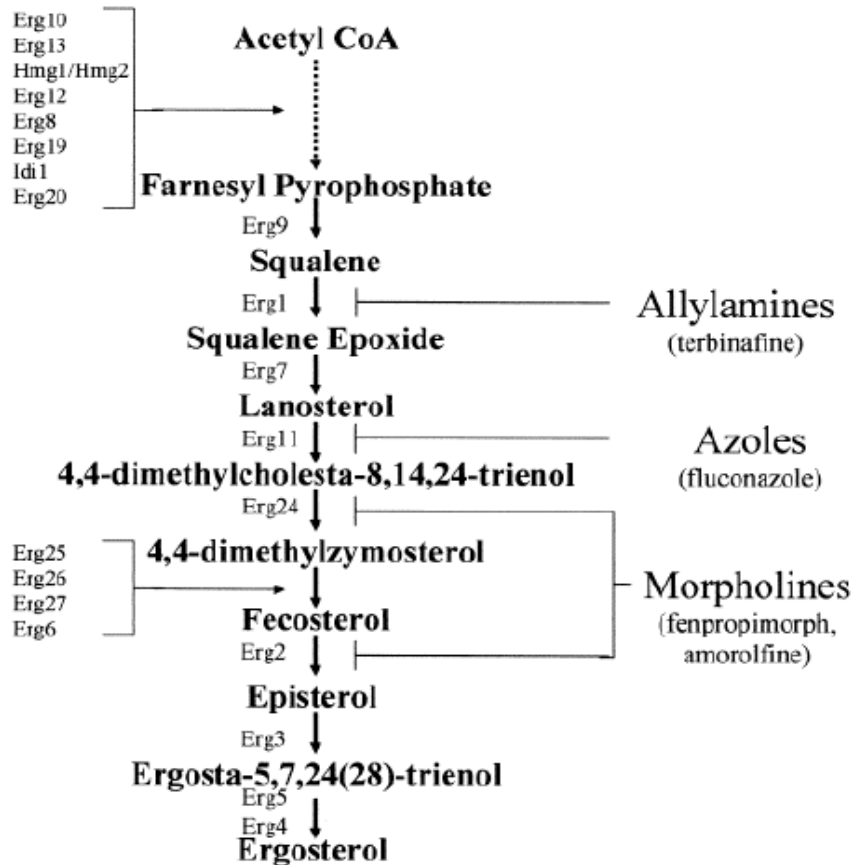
Erg10
Erg13
Hmg1/Hmg2
Erg12
Erg8
Erg19
Idi1
Erg20

Acetyl CoA

Farnesyl Pyrophosphate

Erg9

Squalene

Erg1

Allylamines
(terbinafine)

Squalene Epoxide

Erg7

Lanosterol

Erg11

Azoles
(fluconazole)

4,4-dimethylcholesta-8,14,24-trienol

Erg24

Erg25
Erg26
Erg27
Erg6

4,4-dimethylzymosterol

Morpholines
(fenpropimorph, amorolfine)

Fecosterol

Erg2

Episterol

Erg3

Ergosta-5,7,24(28)-trienol

Erg5
Erg4

Ergosterol